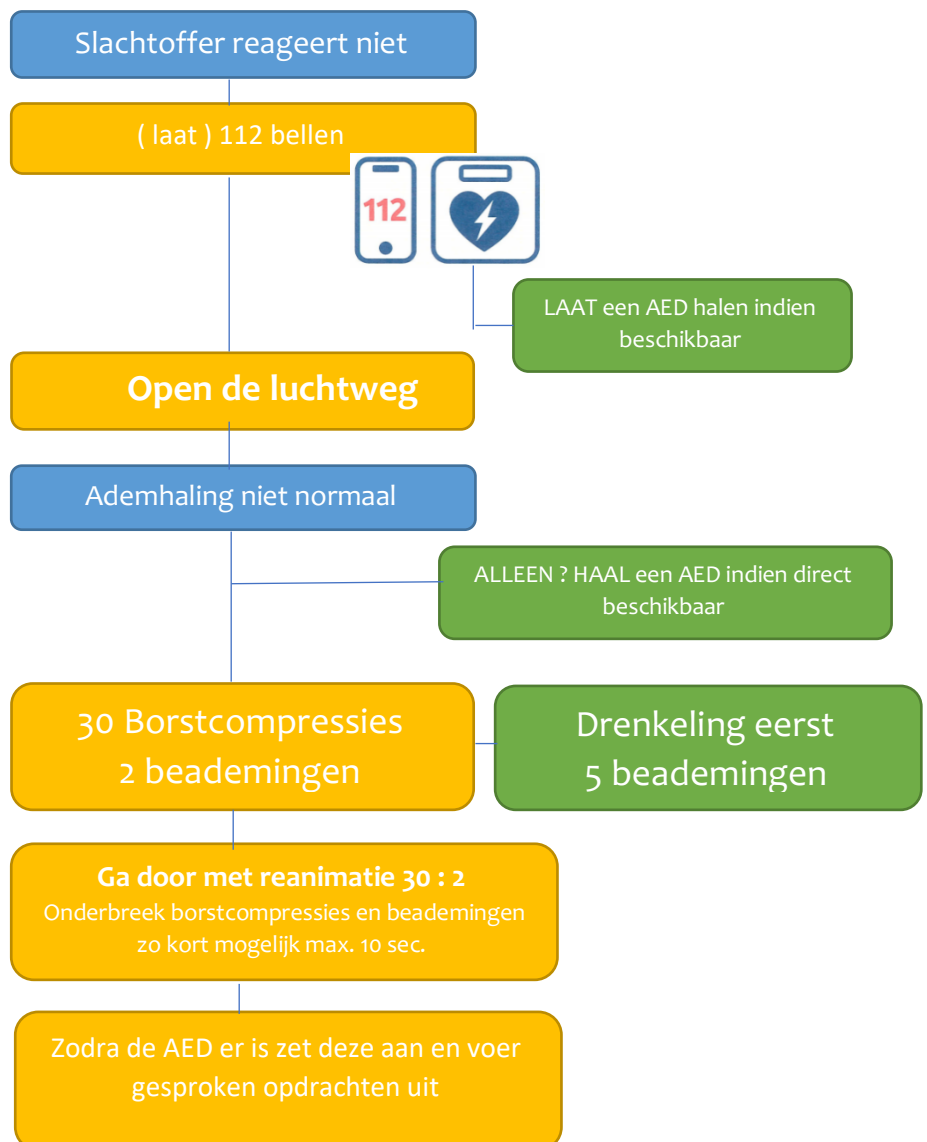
Slachtoffer reageert niet

( laat ) 112 bellen

112

LAAT een AED halen indien beschikbaar

Open de luchtweg

Ademhaling niet normaal

ALLEEN ? HAAL een AED indien direct beschikbaar

30 Borstcompressies
2 beademingen

Drenkeling eerst
5 beademingen

Ga door met reanimatie 30 : 2
Onderbreek borstcompressies en beademingen zo kort mogelijk max. 10 sec.

Zodra de AED er is zet deze aan en voer gesproken opdrachten uit